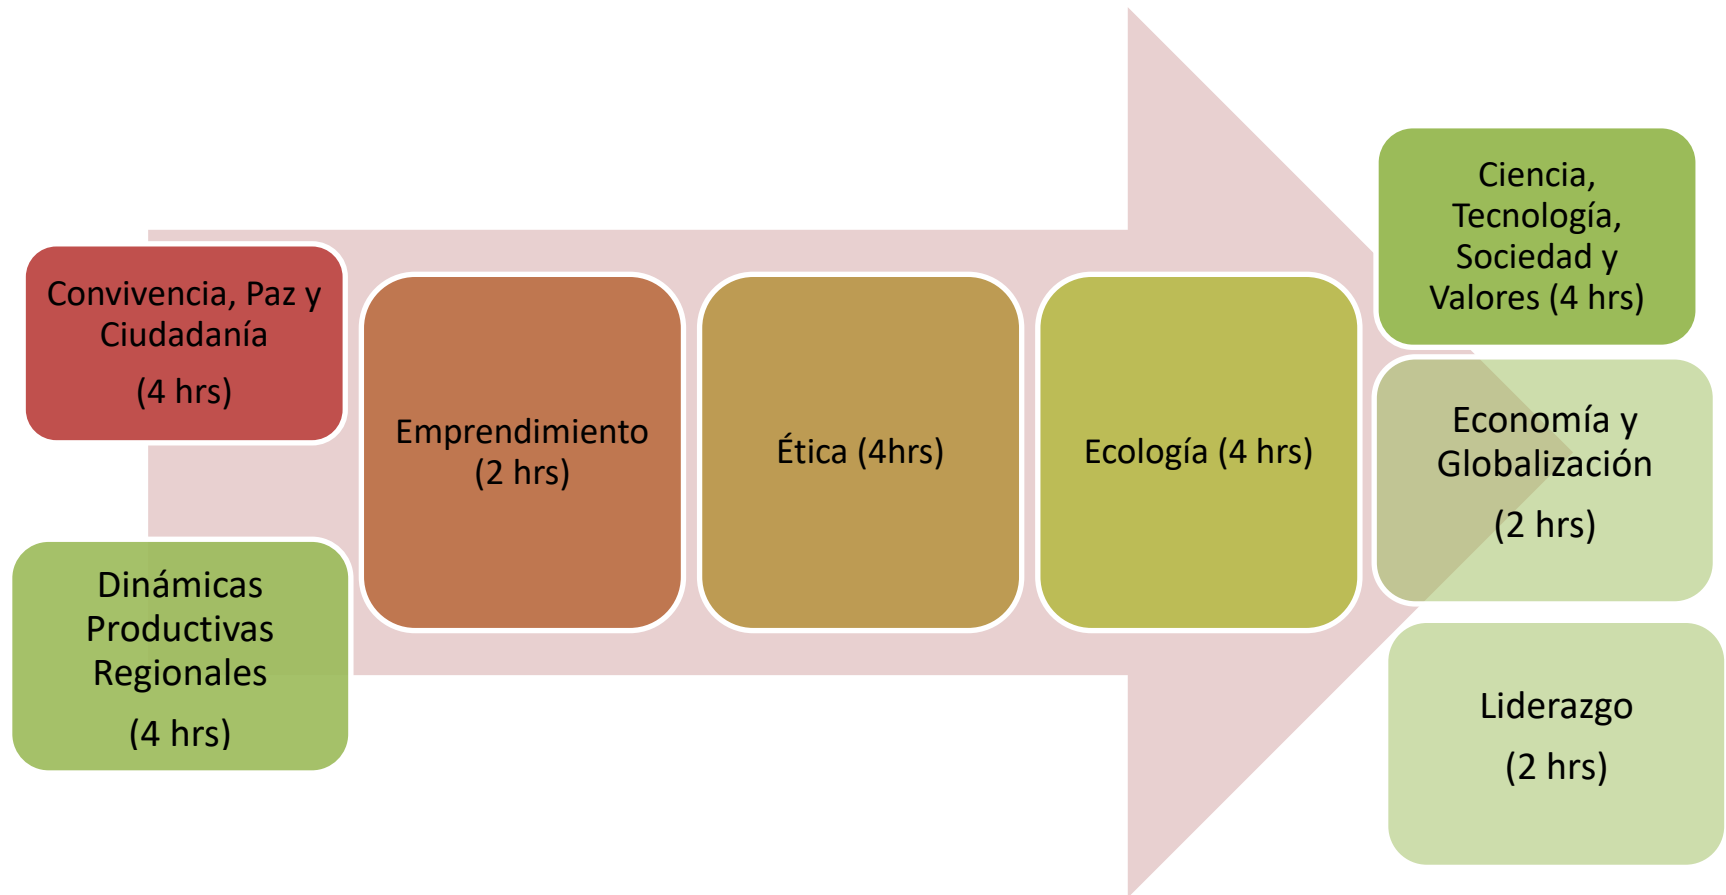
Convivencia, Paz y Ciudadanía
(4 hrs)

Dinámicas Productivas Regionales
(4 hrs)

Emprendimiento (2 hrs)

Ética (4hrs)

Ecología (4 hrs)

Ciencia, Tecnología, Sociedad y Valores (4 hrs)

Economía y Globalización
(2 hrs)

Liderazgo
(2 hrs)